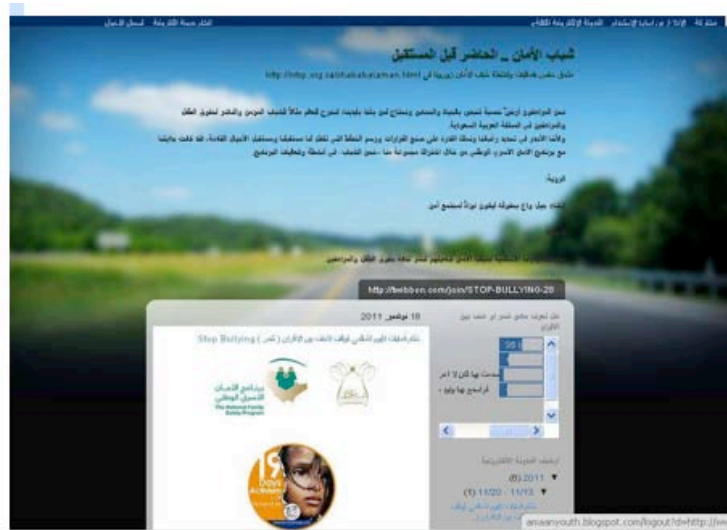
شباب الأمان _ الحاضر قبل المستقبل

http://nfsp.org.sa

http://twibbon.com/join/STOP-BULLYING-28

18 نوفمبر 2011

Stop Bullying

برنامج الأمان الأسري الوطني
The National Family Safety Program

19 Days of Activism

▼ 2011 (6)
▼ 11/20 - 11/13 (1)

amaanyouth.blogspot.com/logout?d=http://w